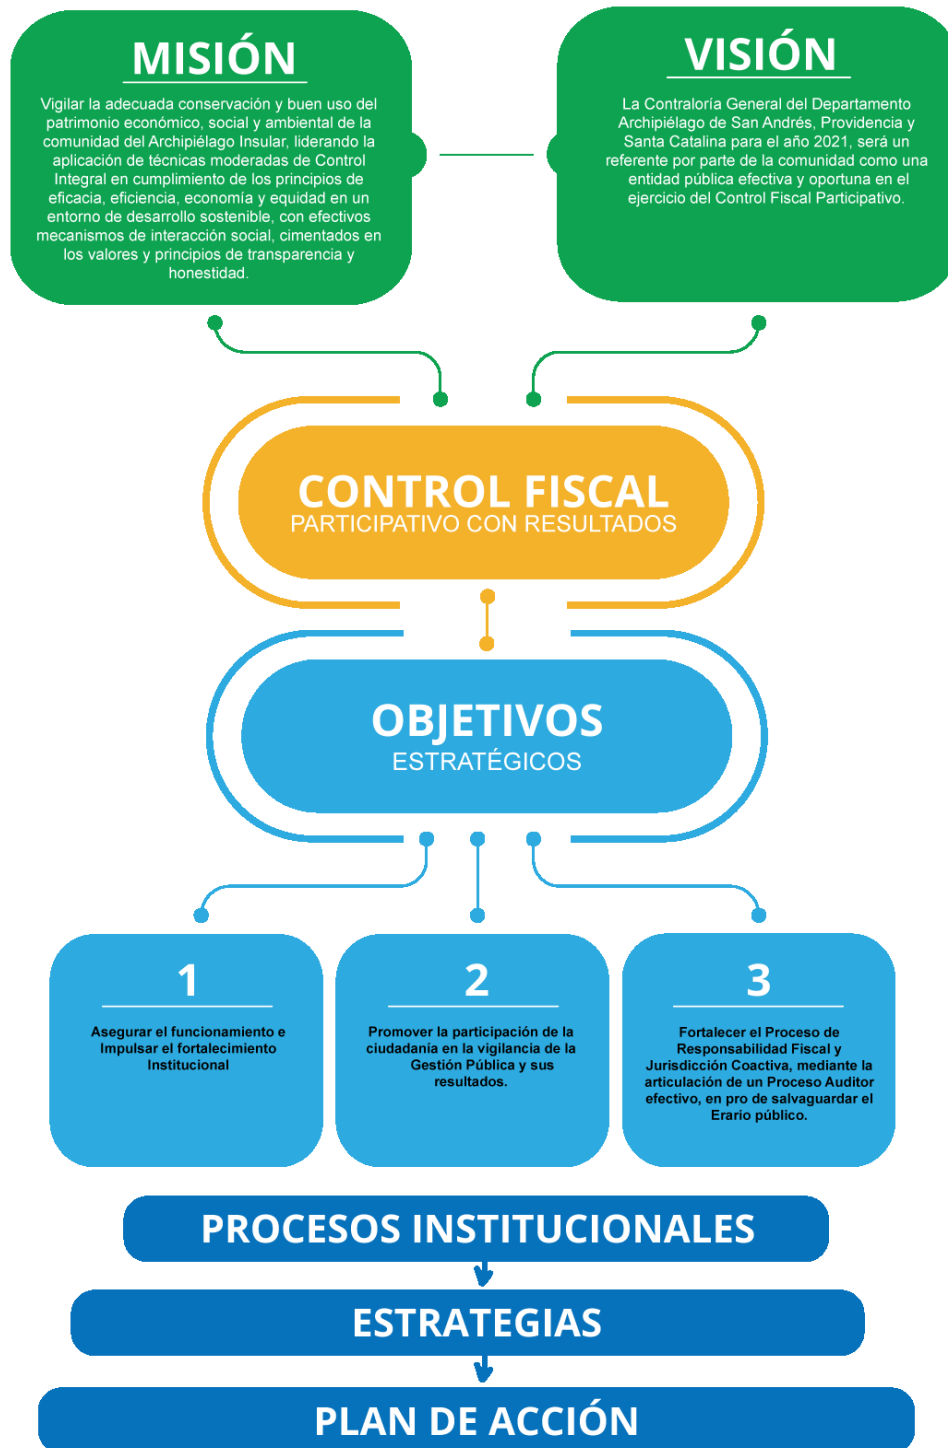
MISIÓN

Vigilar la adecuada conservación y buen uso del patrimonio económico, social y ambiental de la comunidad del Archipiélago Insular, liderando la aplicación de técnicas moderadas de Control Integral en cumplimiento de los principios de eficacia, eficiencia, economía y equidad en un entorno de desarrollo sostenible, con efectivos mecanismos de interacción social, cimentados en los valores y principios de transparencia y honestidad.

VISIÓN

La Contraloría General del Departamento Archipiélago de San Andrés, Providencia y Santa Catalina para el año 2021, será un referente por parte de la comunidad como una entidad pública efectiva y oportuna en el ejercicio del Control Fiscal Participativo.

CONTROL FISCAL
PARTICIPATIVO CON RESULTADOS

OBJETIVOS
ESTRATÉGICOS

1

Asegurar el funcionamiento e Impulsar el fortalecimiento Institucional

2

Promover la participación de la ciudadanía en la vigilancia de la Gestión Pública y sus resultados.

3

Fortalecer el Proceso de Responsabilidad Fiscal y Jurisdicción Coactiva, mediante la articulación de un Proceso Auditor efectivo, en pro de salvaguardar el Erario público.

PROCESOS INSTITUCIONALES

ESTRATEGIAS

PLAN DE ACCIÓN